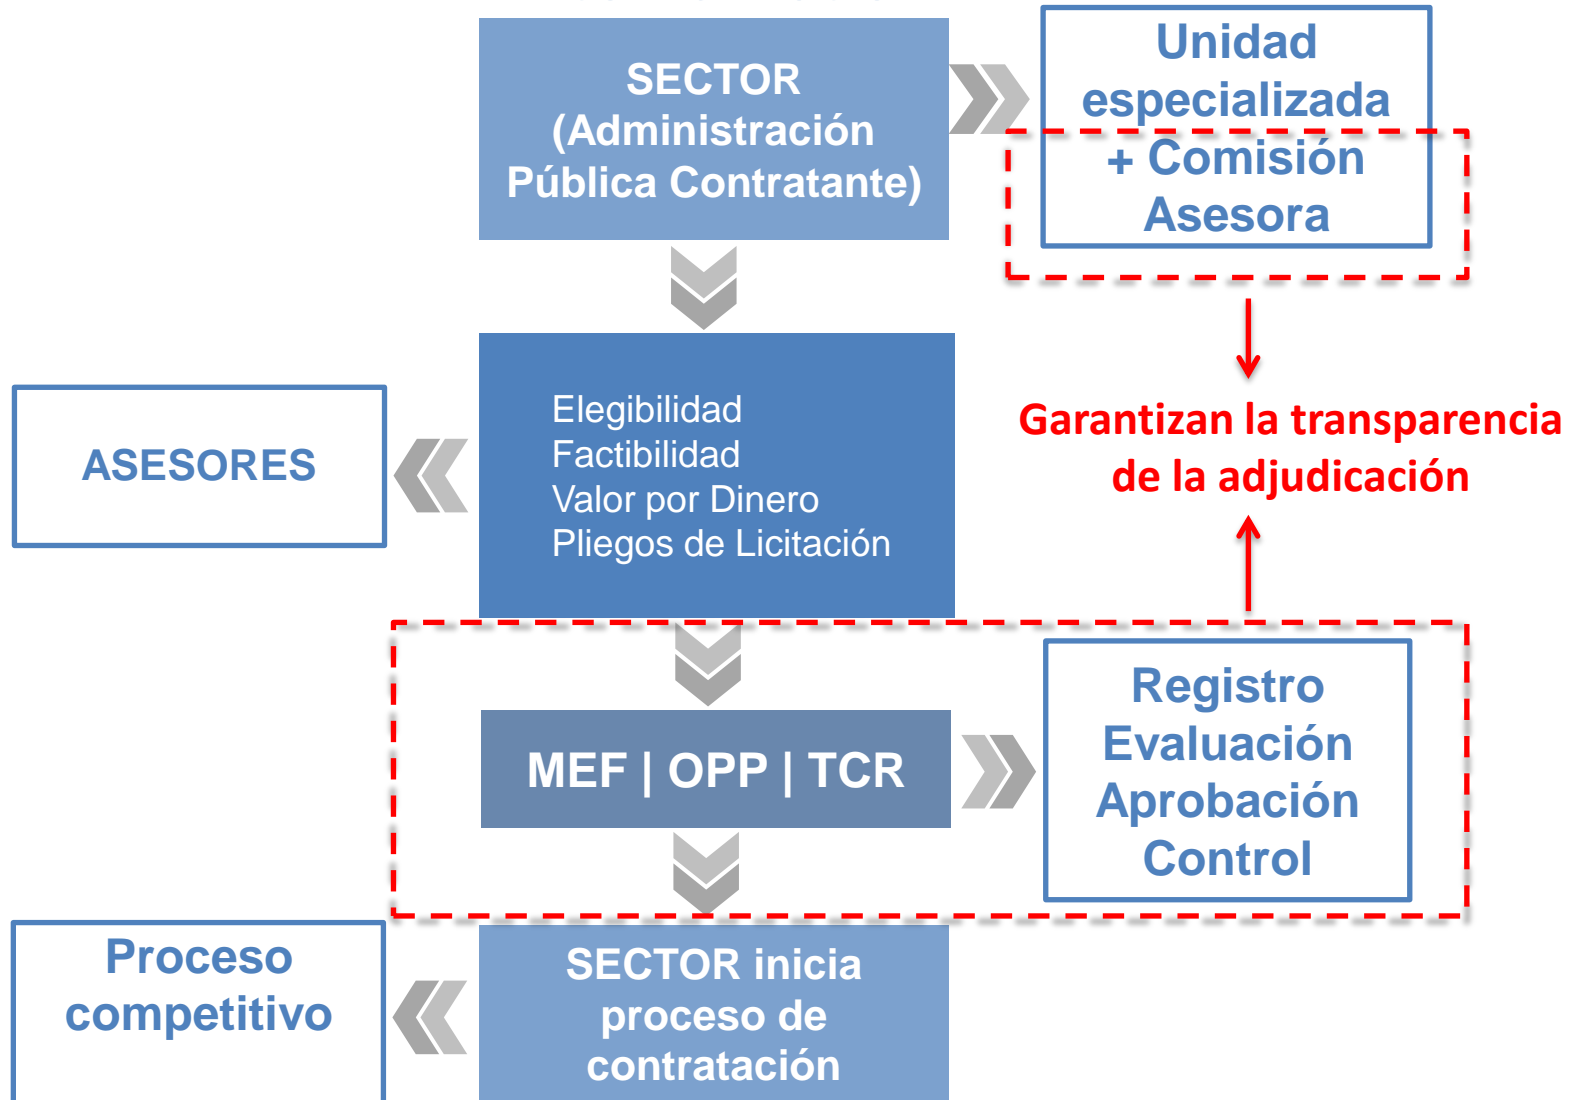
SECTOR (Administración Pública Contratante)

Unidad especializada + Comisión Asesora

ASESORES

Elegibilidad
Factibilidad
Valor por Dinero
Pliegos de Licitación

Garantizan la transparencia de la adjudicación

MEF | OPP | TCR

Registro
Evaluación
Aprobación
Control

Proceso competitivo

SECTOR inicia proceso de contratación